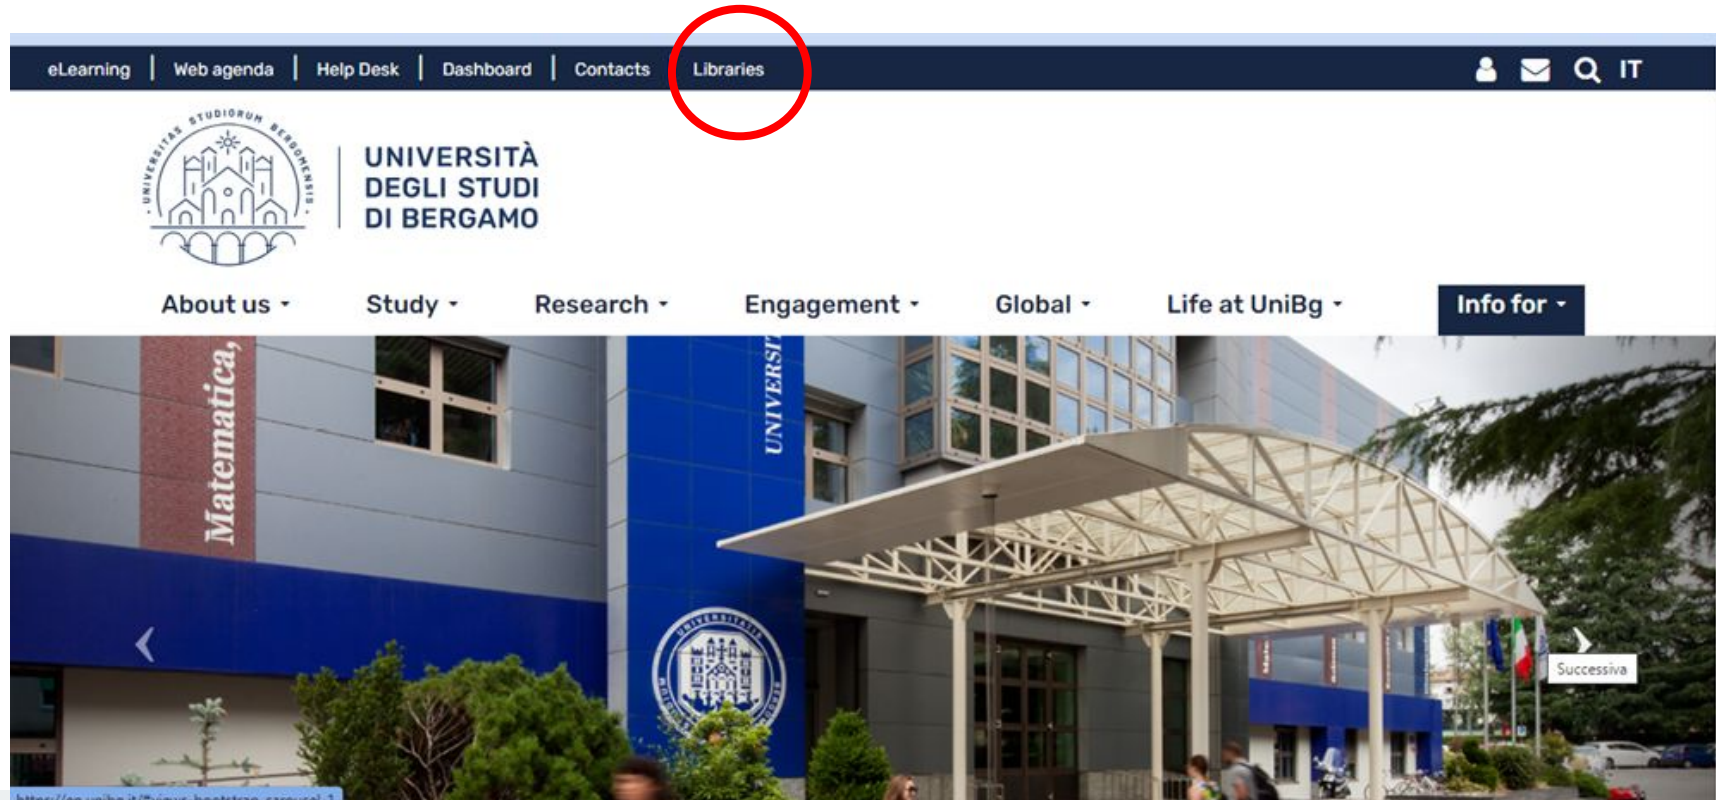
eLearning | Web agenda | Help Desk | Dashboard | Contacts | Libraries

IT

UNIVERSITAS STUDIORUM BERGOMENSIS

UNIVERSITÀ DEGLI STUDI DI BERGAMO

About us Study Research Engagement Global Life at UniBg Info for

Matematica,

UNIVERSI

Successiva

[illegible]